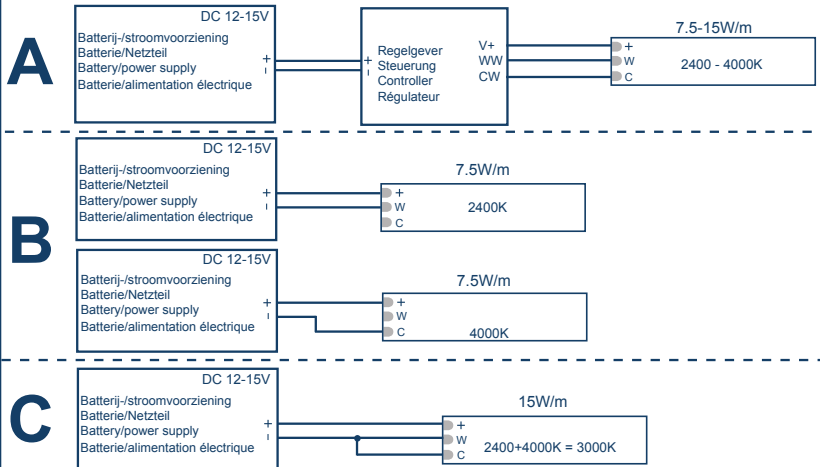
A

DC 12-15V
Batterij-/stroomvoorziening
Batterie/Netzteil
Battery/power supply
Batterie/alimentation électrique
+
-

+
-
Regelgever
Steuerung
Controller
Régulateur
V+
WW
CW

7.5-15W/m
+
W
C
2400 - 4000K

B

DC 12-15V
Batterij-/stroomvoorziening
Batterie/Netzteil
Battery/power supply
Batterie/alimentation électrique
+
-

7.5W/m
+
W
C
2400K

DC 12-15V
Batterij-/stroomvoorziening
Batterie/Netzteil
Battery/power supply
Batterie/alimentation électrique
+
-

7.5W/m
+
W
C
4000K

C

DC 12-15V
Batterij-/stroomvoorziening
Batterie/Netzteil
Battery/power supply
Batterie/alimentation électrique
+
-

15W/m
+
W
C
2400+4000K = 3000K